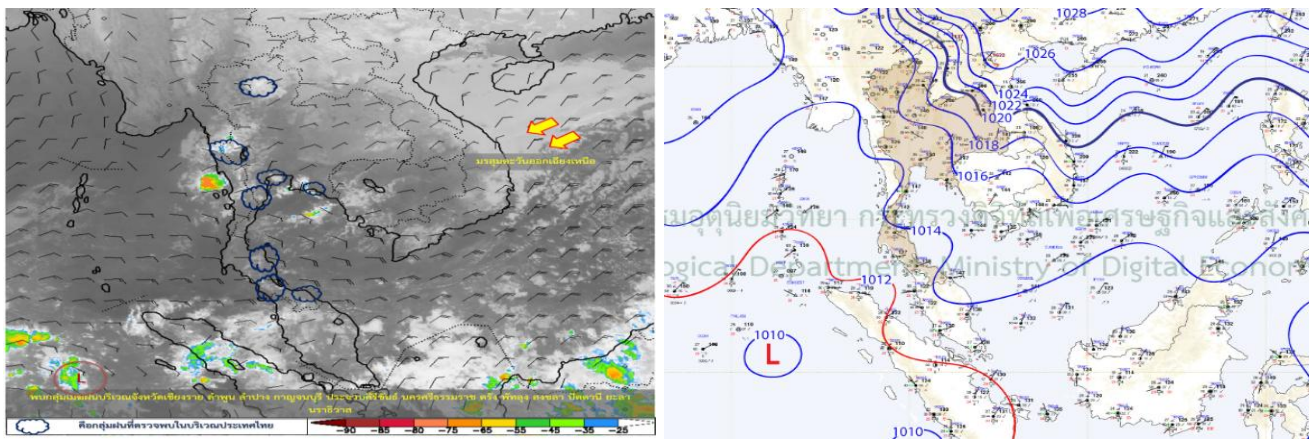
มรสุมตะวันออกเฉียงเหนือ

พบกลุ่มเมฆฝนบริเวณจังหวัดเชียงราย ลำพูน ลำปาง กาญจนบุรี ประจวบคีรีขันธ์ นครศรีธรรมราช ตรัง พัทลุง สงขลา ปัตตานี ยะลา นราธิวาส

คือกลุ่มฝนที่ตรวจพบในบริเวณประเทศไทย

-90 -85 -80 -75 -65 -55 -45 -35 -25

1028

1026

1024

1022

1020

1018

1016

1014

1012

1010

L

1010

กรมอุตุนิยมวิทยา กระทรวงดิจิทัลเพื่อเศรษฐกิจและสังคม

ological Department Ministry of Digital Econom